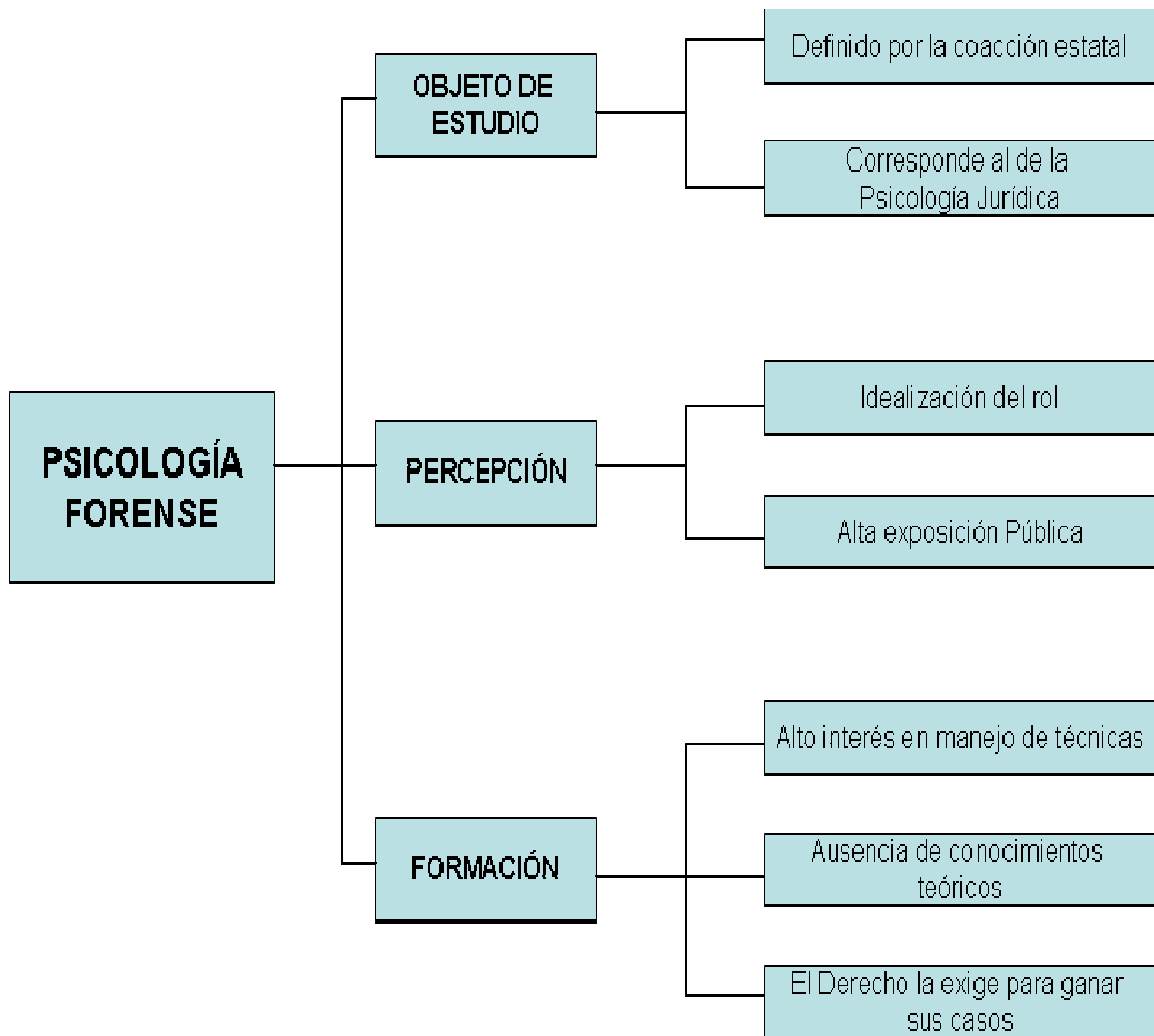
PSICOLOGÍA FORENSE

OBJETO DE ESTUDIO

Definido por la coacción estatal

Corresponde al de la Psicología Jurídica

PERCEPCIÓN

Idealización del rol

Alta exposición Pública

FORMACIÓN

Alto interés en manejo de técnicas

Ausencia de conocimientos teóricos

El Derecho la exige para ganar sus casos